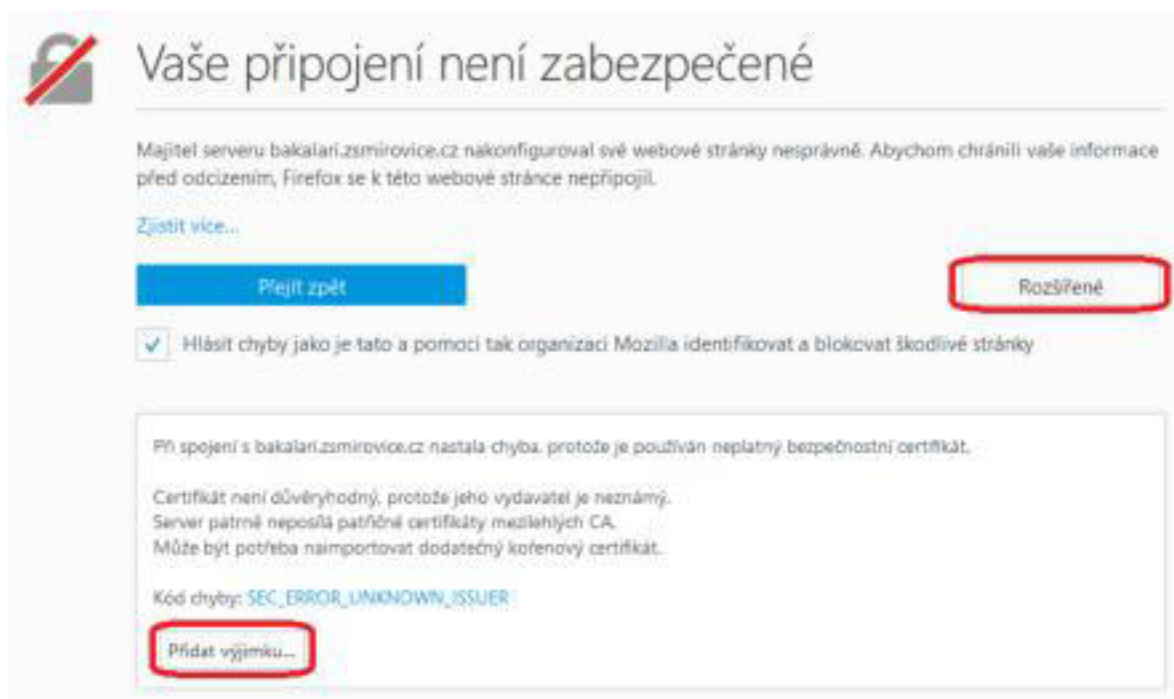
Vaše připojení není zabezpečené

Majitel serveru bakalari.zsmirovice.cz nakonfiguroval své webové stránky nesprávně. Abychom chránili vaše informace před odcizením, Firefox se k této webové stránce nepřipojil.

Zjistit více...

Přejít zpět

Rozšířené

Hlásit chyby jako je tato a pomoci tak organizaci Mozilla identifikovat a blokovat škodlivé stránky

Při spojení s bakalari.zsmirovice.cz nastala chyba, protože je používán neplatný bezpečnostní certifikát.

Certifikát není důvěryhodný, protože jeho vydavatel je neznámý.
Server patrně neposílá patřičné certifikáty mezilehlých CA.
Může být potřeba naimportovat dodatečný kořenový certifikát.

Kód chyby: SEC_ERROR_UNKNOWN_ISSUER

Přidat výjimku...